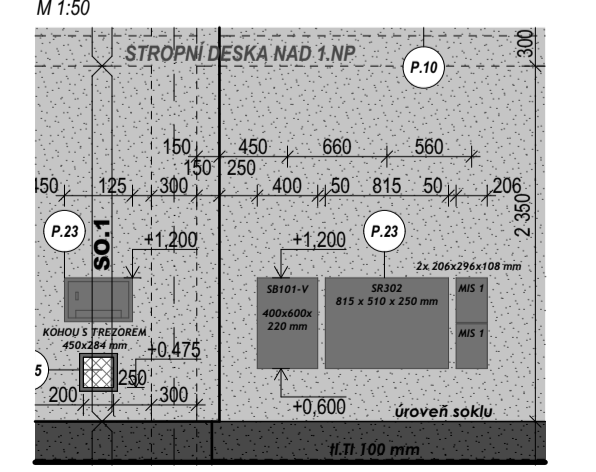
M 1:50

STROPNÍ DESKA NAD 1.NP

P.10

300

150 450 660 560
150 250
450 125 300 400 50 815 50 206

2 350

P.23

SO.1

+1,200

+1,200

P.23

2x 206x296x108 mm

SB101-V
400x600x 220 mm

SR302
815 x 510 x 250 mm

MIS 1

MIS 1

KOHOU S TREZOREM
450x284 mm

+0,475

5

250

200

300

+0,600

úroveň soklu

tl.TI 100 mm